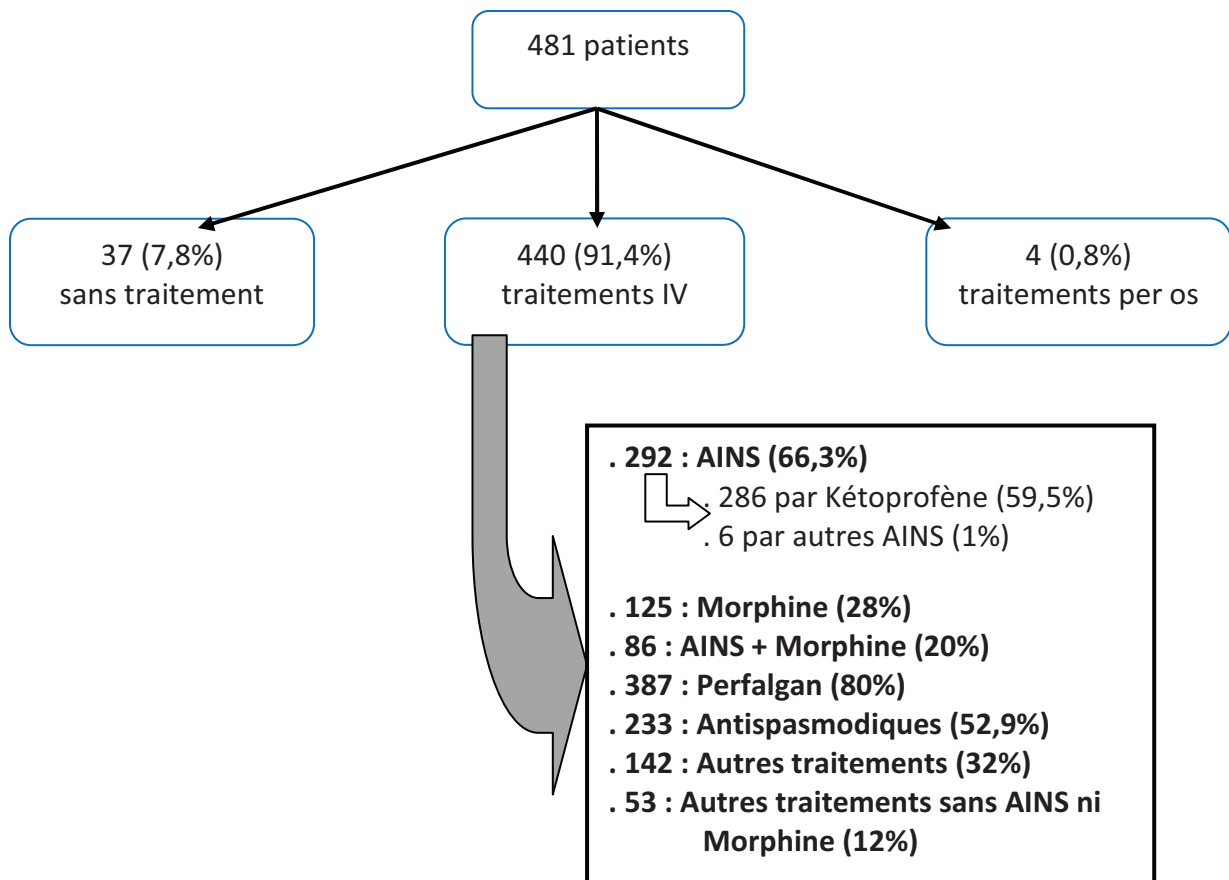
481 patients

37 (7,8%)
sans traitement

440 (91,4%)
traitements IV

4 (0,8%)
traitements per os

. 292 : AINS (66,3%)
. 286 par Kétoprofène (59,5%)
. 6 par autres AINS (1%)

. 125 : Morphine (28%)
. 86 : AINS + Morphine (20%)
. 387 : Perfalgan (80%)
. 233 : Antispasmodiques (52,9%)
. 142 : Autres traitements (32%)
. 53 : Autres traitements sans AINS ni Morphine (12%)